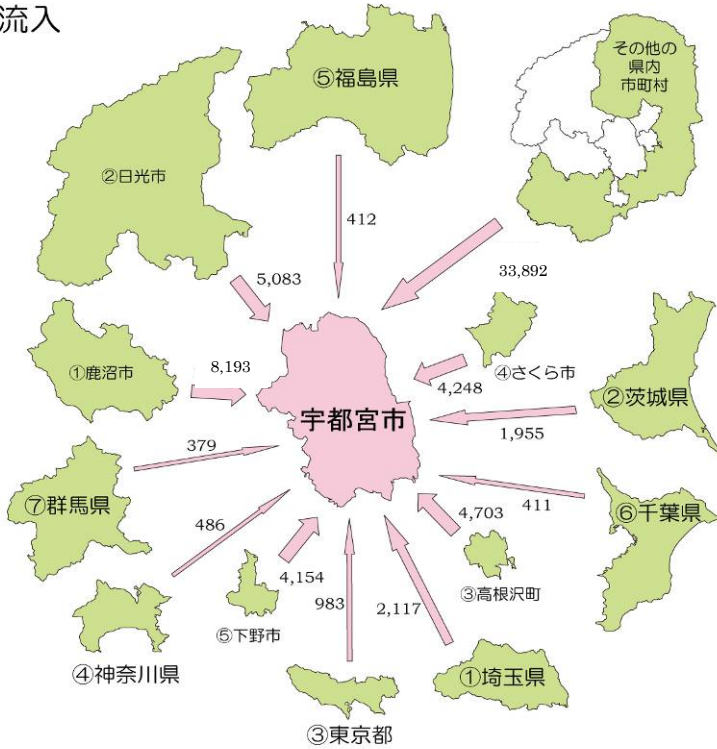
流入

⑤福島県

その他の県内市町村

②日光市

412

5,083

33,892

①鹿沼市

8,193

宇都宮市

④さくら市

4,248

②茨城県

1,955

379

⑦群馬県

411

⑥千葉県

4,703

486

③高根沢町

4,154

983

2,117

⑤下野市

④神奈川県

①埼玉県

③東京都